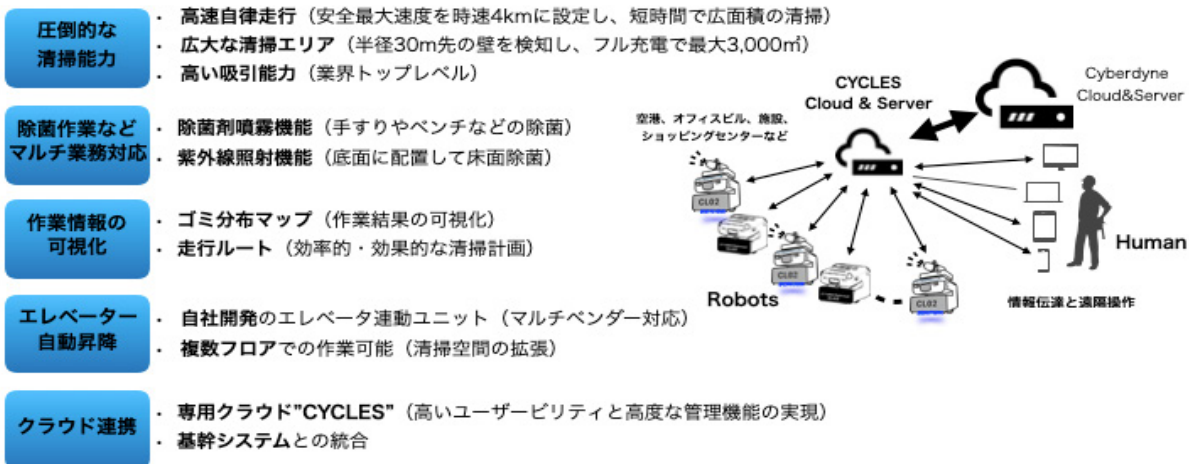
圧倒的な清掃能力

・ 高速自律走行（安全最大速度を時速4kmに設定し、短時間で広面積の清掃）
・ 広大な清掃エリア（半径30m先の壁を検知し、フル充電で最大3,000㎡）
・ 高い吸引能力（業界トップレベル）

除菌作業などマルチ業務対応

・ 除菌剤噴霧機能（手すりやベンチなどの除菌）
・ 紫外線照射機能（底面に配置して床面除菌）

作業情報の可視化

・ ゴミ分布マップ（作業結果の可視化）
・ 走行ルート（効率的・効果的な清掃計画）

エレベーター自動昇降

・ 自社開発のエレベータ連動ユニット（マルチベンダー対応）
・ 複数フロアでの作業可能（清掃空間の拡張）

クラウド連携

・ 専用クラウド"CYCLES"（高いユーザービリティと高度な管理機能の実現）
・ 基幹システムとの統合

空港、オフィスビル、施設、ショッピングセンターなど

CYCLES Cloud & Server

Cyberdyne Cloud&Server

CL02

CL02

CL02

Robots

Human

情報伝達と遠隔操作